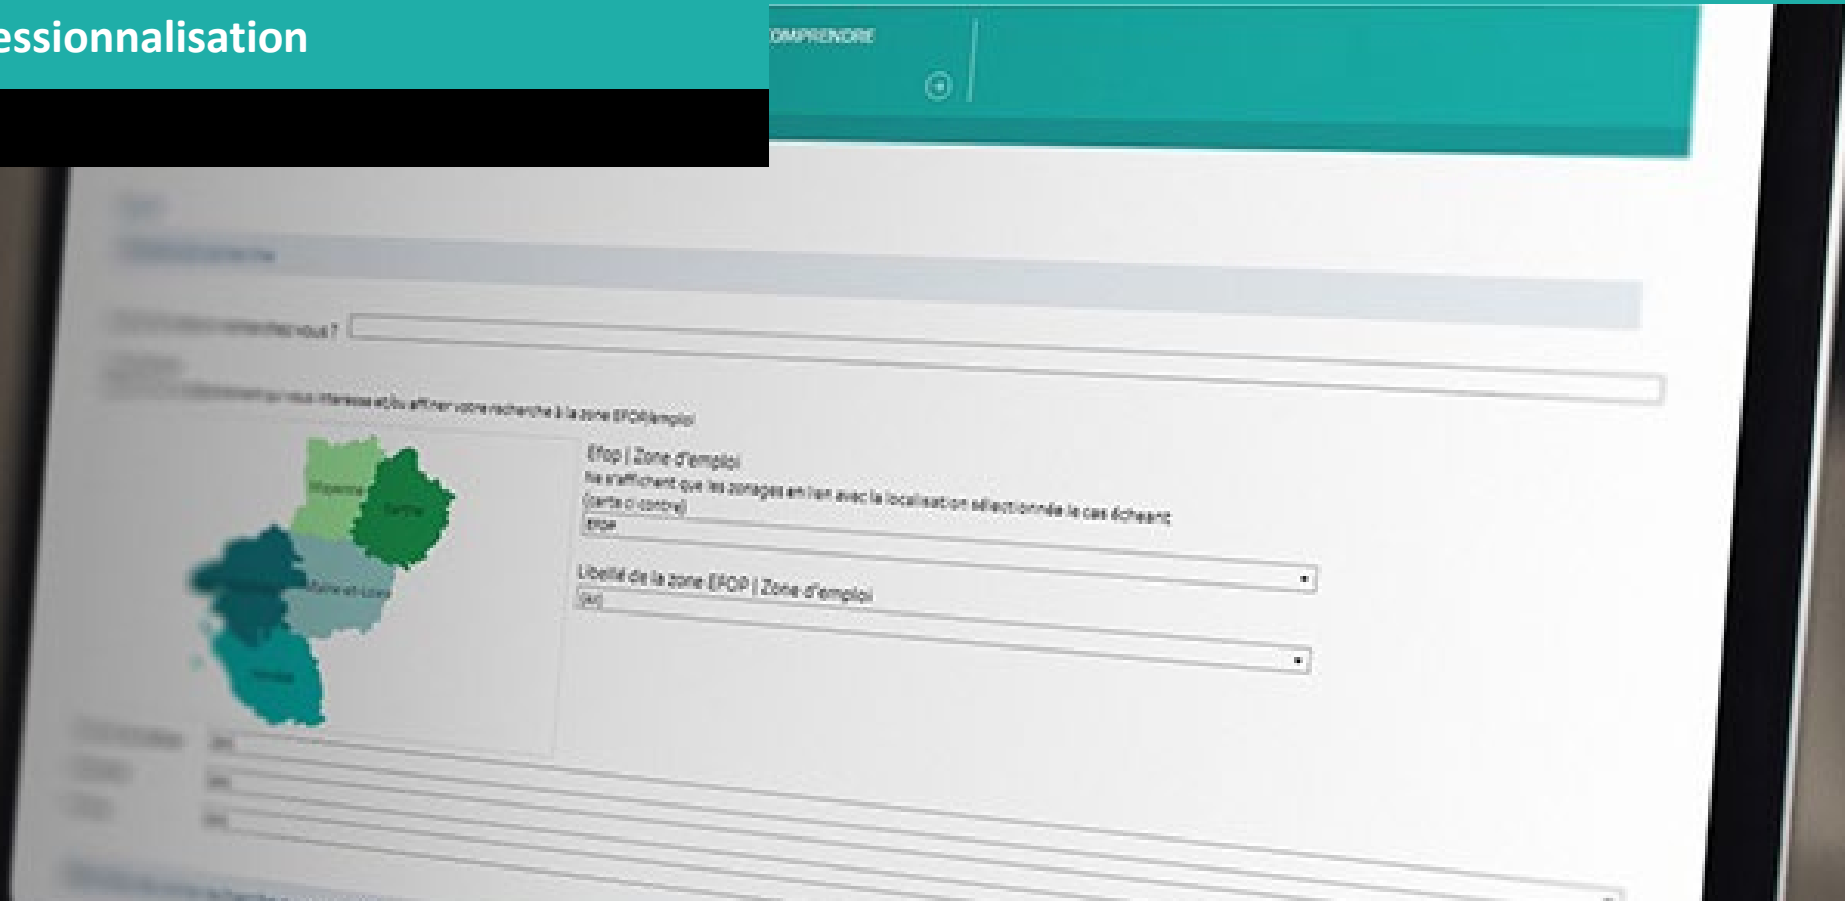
essionnalisation

OMPRENDRE

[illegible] que vous intéresse et/ou affiner votre recherche à la zone EFOP/emploi

Mayenne
Sarthe
Maine-et-Loire
Vendée

Efop | Zone d'emploi
Ne s'affichent que les zonages en lien avec la localisation sélectionnée le cas échéant (carte ci-contre)
EFOP

Libellé de la zone EFOP | Zone d'emploi
(All)